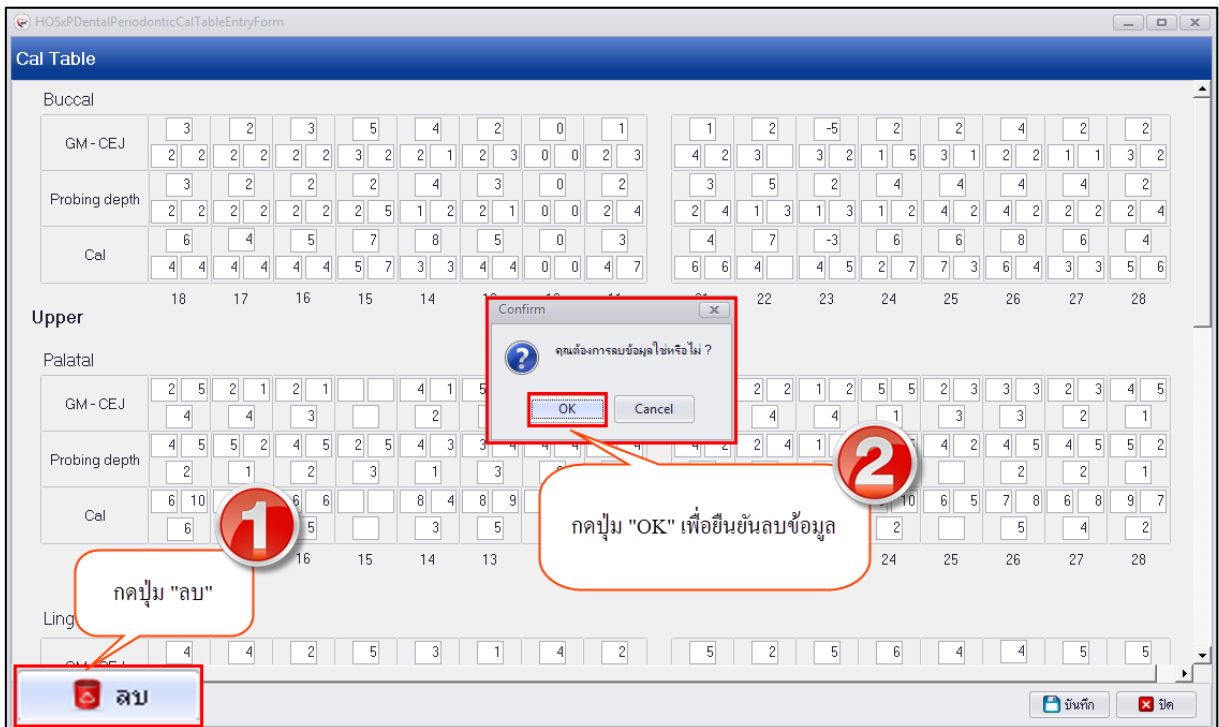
HOSxPDentalPeriodonticCalTableEntryForm

Cal Table

Buccal

| | 18 | 17 | 16 | 15 | 14 | 13 | 12 | 11 | 21 | 22 | 23 | 24 | 25 | 26 | 27 | 28 |
|---|---|---|---|---|---|---|---|---|---|---|---|---|---|---|---|---|
| GM - CEJ | 3 | 2 | 3 | 5 | 4 | 2 | 0 | 1 | 1 | 2 | -5 | 2 | 2 | 4 | 2 | 2 |
| | 2 2 | 2 2 | 2 2 | 3 2 | 2 1 | 2 3 | 0 0 | 2 3 | 4 2 | 3 | 3 2 | 1 5 | 3 1 | 2 2 | 1 1 | 3 2 |
| Probing depth | 3 | 2 | 2 | 2 | 4 | 3 | 0 | 2 | 3 | 5 | 2 | 4 | 4 | 4 | 4 | 2 |
| | 2 2 | 2 2 | 2 2 | 2 5 | 1 2 | 2 1 | 0 0 | 2 4 | 2 4 | 1 3 | 1 3 | 1 2 | 4 2 | 4 2 | 2 2 | 2 4 |
| Cal | 6 | 4 | 5 | 7 | 8 | 5 | 0 | 3 | 4 | 7 | -3 | 6 | 6 | 8 | 6 | 4 |
| | 4 4 | 4 4 | 4 4 | 5 7 | 3 3 | 4 4 | 0 0 | 4 7 | 6 6 | 4 | 4 5 | 2 7 | 7 3 | 6 4 | 3 3 | 5 6 |

Upper

Palatal

| | 18 | 17 | 16 | 15 | 14 | 13 | | | | | | 24 | 25 | 26 | 27 | 28 |
|---|---|---|---|---|---|---|---|---|---|---|---|---|---|---|---|---|
| GM - CEJ | 2 5 | 2 1 | 2 1 | | 4 1 | 5 | | | | 2 2 | 1 2 | 5 5 | 2 3 | 3 3 | 2 3 | 4 5 |
| | 4 | 4 | 3 | | 2 | | | | | 4 | 4 | 1 | 3 | 3 | 2 | 1 |
| Probing depth | 4 5 | 5 2 | 4 5 | 2 5 | 4 3 | 3 | | | | 2 4 | 1 | | 4 2 | 4 5 | 4 5 | 5 2 |
| | 2 | 1 | 2 | 3 | 1 | 3 | | | | | | | | 2 | 2 | 1 |
| Cal | 6 10 | | 6 6 | | 8 4 | 8 9 | | | | | | 10 | 6 5 | 7 8 | 6 8 | 9 7 |
| | 6 | | 5 | | 3 | 5 | | | | | | 2 | | 5 | 4 | 2 |

Ling

| GM - CEJ | 4 | 4 | 2 | 5 | 3 | 1 | 4 | 2 | 5 | 2 | 5 | 6 | 4 | 4 | 5 | 5 |
|---|---|---|---|---|---|---|---|---|---|---|---|---|---|---|---|---|

Confirm
คุณต้องการลบข้อมูลใช่หรือไม่ ?
OK
Cancel

กดปุ่ม "OK" เพื่อยืนยันลบข้อมูล

กดปุ่ม "ลบ"

ลบ

บันทึก
ปิด